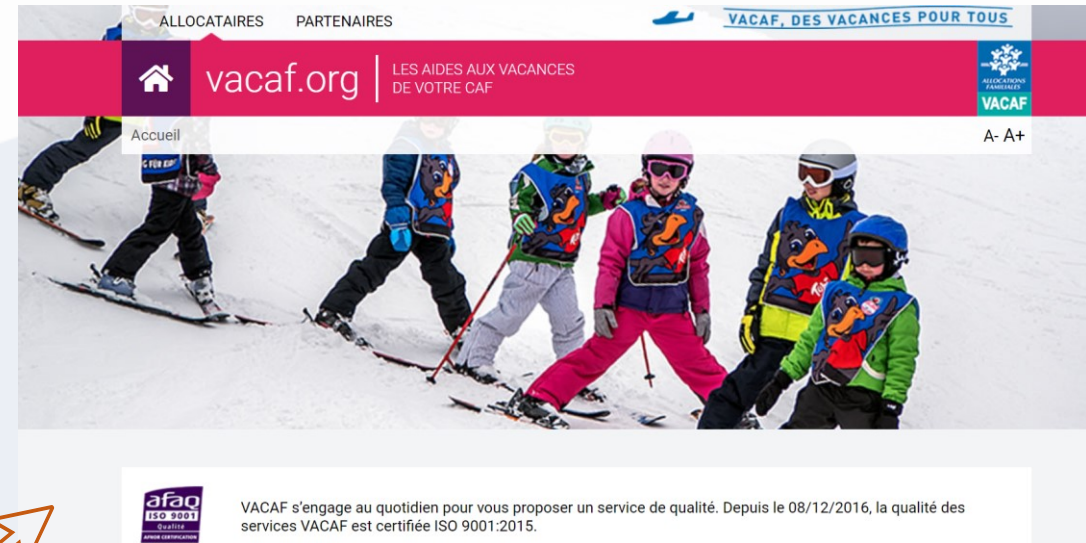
ALLOCATAIRES PARTENAIRES

VACAF, DES VACANCES POUR TOUS

vacaf.org

LES AIDES AUX VACANCES DE VOTRE CAF

ALLOCATIONS FAMILIALES

VACAF

Accueil

A- A+

afaq ISO 9001 Qualité AFNOR CERTIFICATION

VACAF s'engage au quotidien pour vous proposer un service de qualité. Depuis le 08/12/2016, la qualité des services VACAF est certifiée ISO 9001:2015.